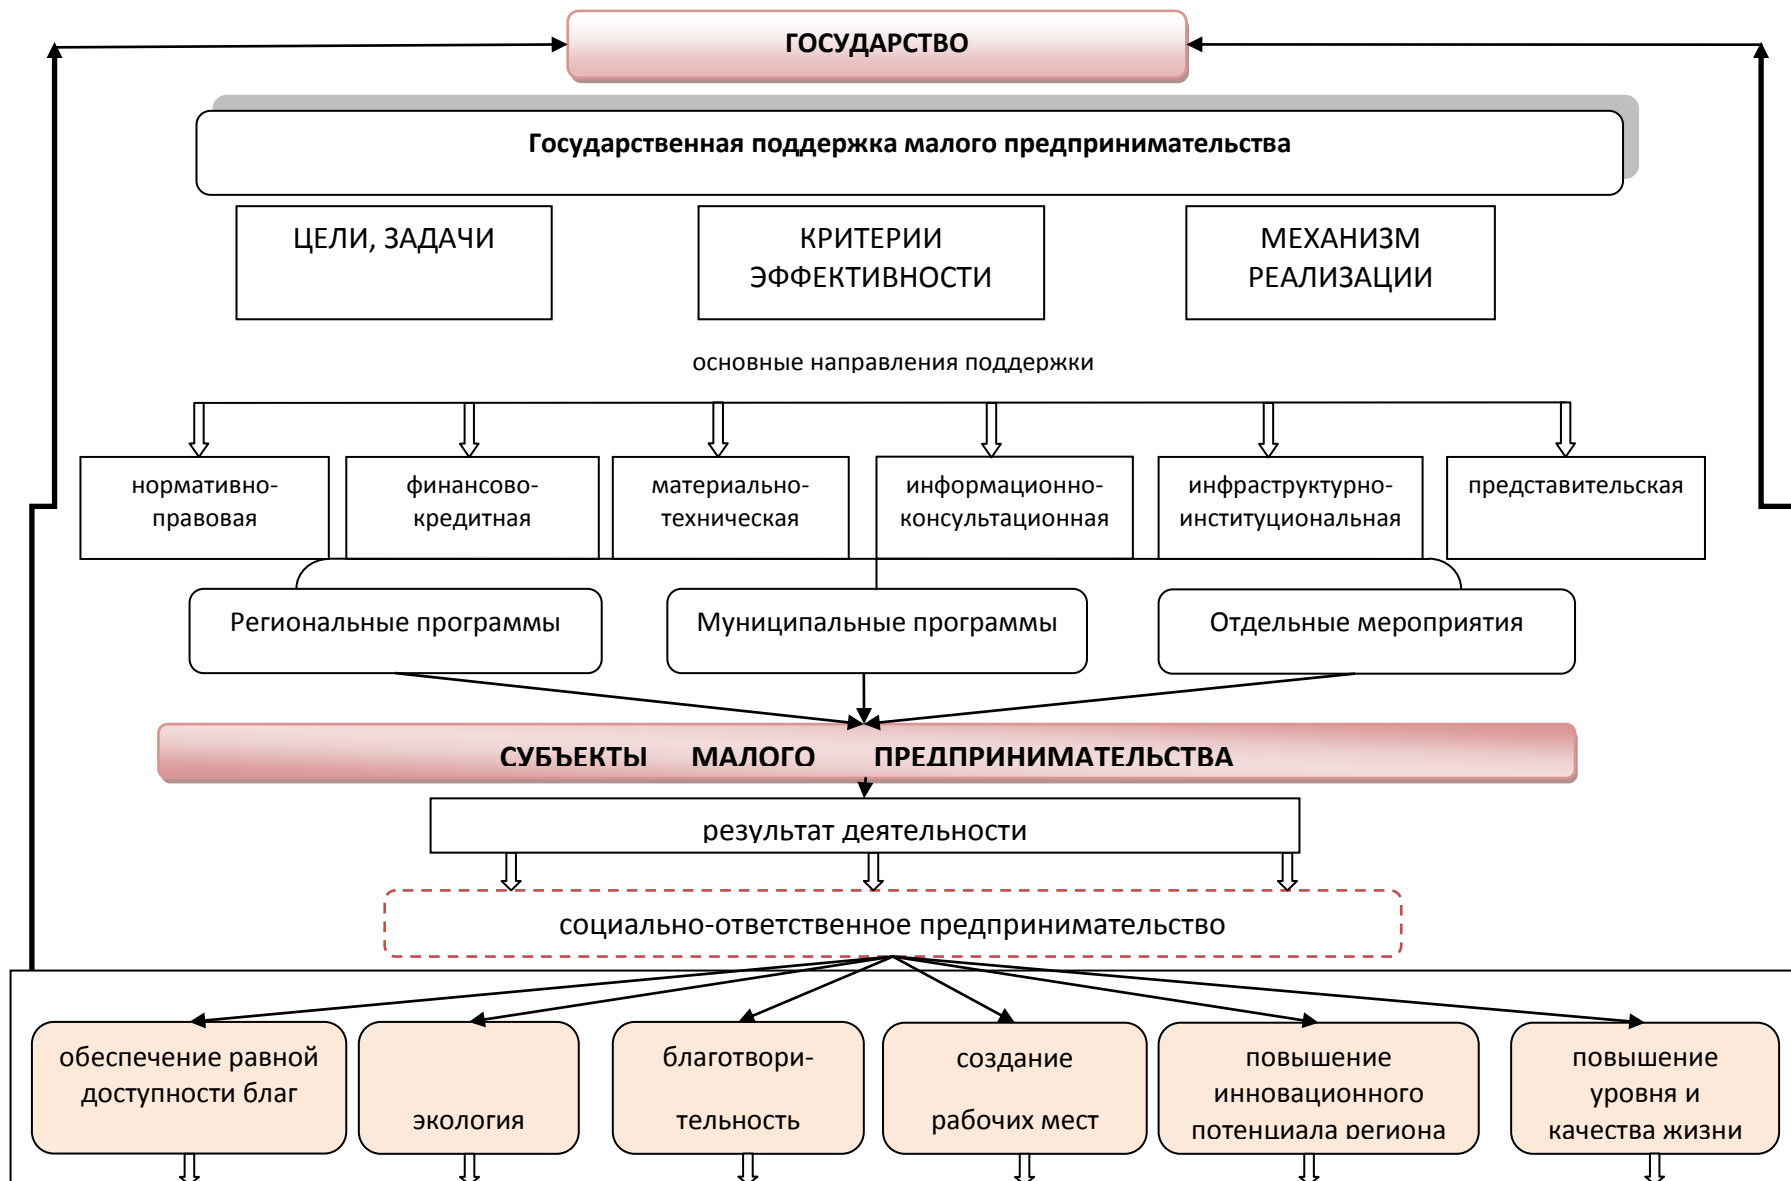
ГОСУДАРСТВО

Государственная поддержка малого предпринимательства

ЦЕЛИ, ЗАДАЧИ

КРИТЕРИИ ЭФФЕКТИВНОСТИ

МЕХАНИЗМ РЕАЛИЗАЦИИ

основные направления поддержки

нормативно-правовая

финансово-кредитная

материально-техническая

информационно-консультационная

инфраструктурно-институциональная

представительская

Региональные программы

Муниципальные программы

Отдельные мероприятия

СУБЪЕКТЫ МАЛОГО ПРЕДПРИНИМАТЕЛЬСТВА

результат деятельности

социально-ответственное предпринимательство

обеспечение равной доступности благ

экология

благотворительность

создание рабочих мест

повышение инновационного потенциала региона

повышение уровня и качества жизни